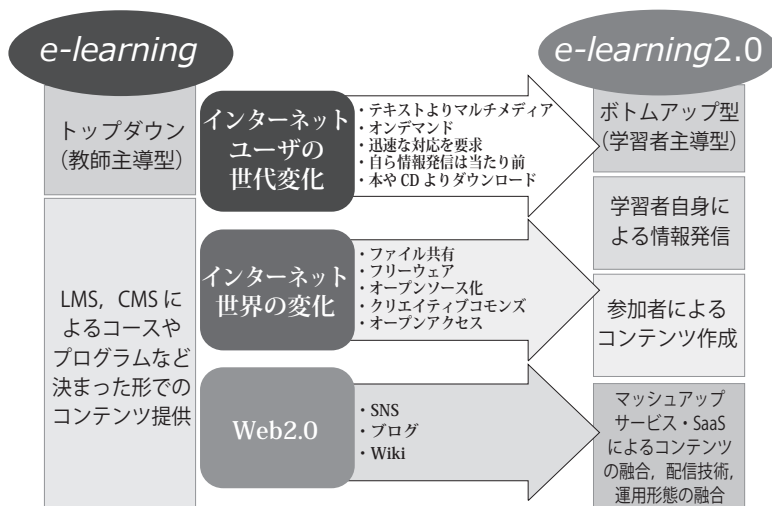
e-learning

e-learning2.0

トップダウン（教師主導型）

インターネットユーザの世代変化

・テキストよりマルチメディア
・オンデマンド
・迅速な対応を要求
・自ら情報発信は当たり前
・本や CD よりダウンロード

ボトムアップ型（学習者主導型）

学習者自身による情報発信

LMS，CMS によるコースやプログラムなど決まった形でのコンテンツ提供

インターネット世界の変化

・ファイル共有
・フリーウェア
・オープンソース化
・クリエイティブコモンズ
・オープンアクセス

参加者によるコンテンツ作成

Web2.0

・SNS
・ブログ
・Wiki

マッシュアップサービス・SaaS によるコンテンツの融合，配信技術，運用形態の融合